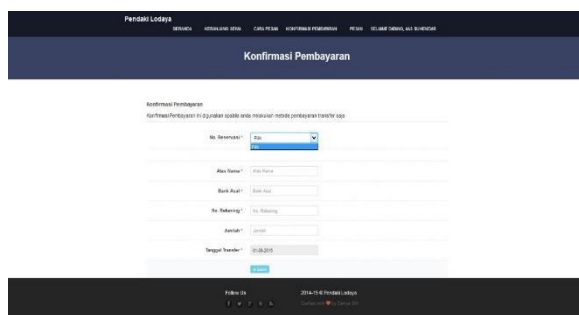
Pendaki Lodaya

BERANDA KETENTUAN SEWA CARA PESAN KONFIRMASI PEMBAYARAN PESAN SELAMAT DATANG, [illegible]

Konfirmasi Pembayaran

Konfirmasi Pembayaran

Konfirmasi Pembayaran ini digunakan apabila anda melakukan metode pembayaran transfer saja

No. Reservasi * Pilih

Pilih

Atas Nama * Atas Nama

Bank Asal * Bank Asal

No. Rekening * No. Rekening

Jumlah * Jumlah

Tanggal Transfer * 01-06-2015

Kirim

Follow Us

2014-15 © Pendaki Lodaya

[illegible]